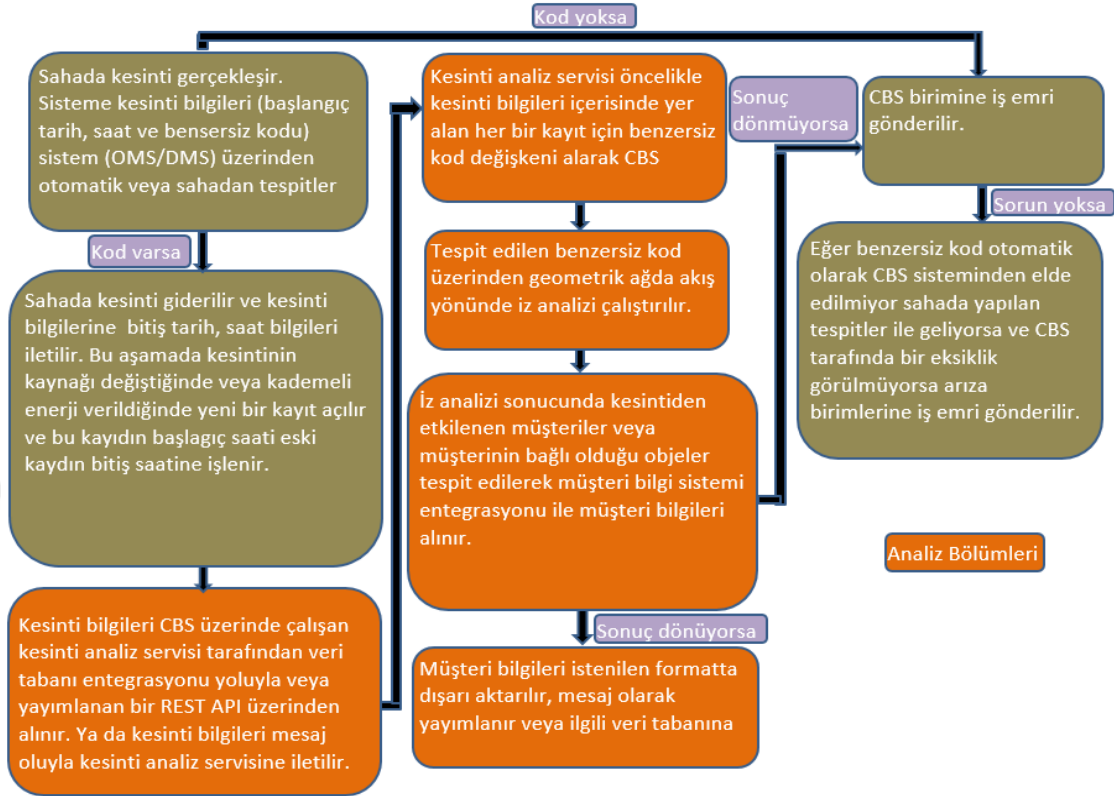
Kod yoksa

Sahada kesinti gerçekleşir. Sisteme kesinti bilgileri (başlangıç tarih, saat ve bensersiz kodu) sistem (OMS/DMS) üzerinden otomatik veya sahadan tespitler

Kod varsa

Sahada kesinti giderilir ve kesinti bilgilerine bitiş tarih, saat bilgileri iletilir. Bu aşamada kesintinin kaynağı değiştiğinde veya kademeli enerji verildiğinde yeni bir kayıt açılır ve bu kayıdın başlagıç saati eski kaydın bitiş saatine işlenir.

Kesinti bilgileri CBS üzerinde çalışan kesinti analiz servisi tarafından veri tabanı entegrasyonu yoluyla veya yayımlanan bir REST API üzerinden alınır. Ya da kesinti bilgileri mesaj oluyla kesinti analiz servisine iletilir.

Kesinti analiz servisi öncelikle kesinti bilgileri içerisinde yer alan her bir kayıt için benzersiz kod değişkeni alarak CBS

Tespit edilen benzersiz kod üzerinden geometrik ağda akış yönünde iz analizi çalıştırılır.

İz analizi sonucunda kesintiden etkilenen müşteriler veya müşterinin bağlı olduğu objeler tespit edilerek müşteri bilgi sistemi entegrasyonu ile müşteri bilgileri alınır.

Sonuç dönüyorsa

Müşteri bilgileri istenilen formatta dışarı aktarılır, mesaj olarak yayımlanır veya ilgili veri tabanına

Sonuç dönmüyorsa

CBS birimine iş emri gönderilir.

Sorun yoksa

Eğer benzersiz kod otomatik olarak CBS sisteminden elde edilmiyor sahada yapılan tespitler ile geliyorsa ve CBS tarafında bir eksiklik görülmüyorsa arıza birimlerine iş emri gönderilir.

Analiz Bölümleri